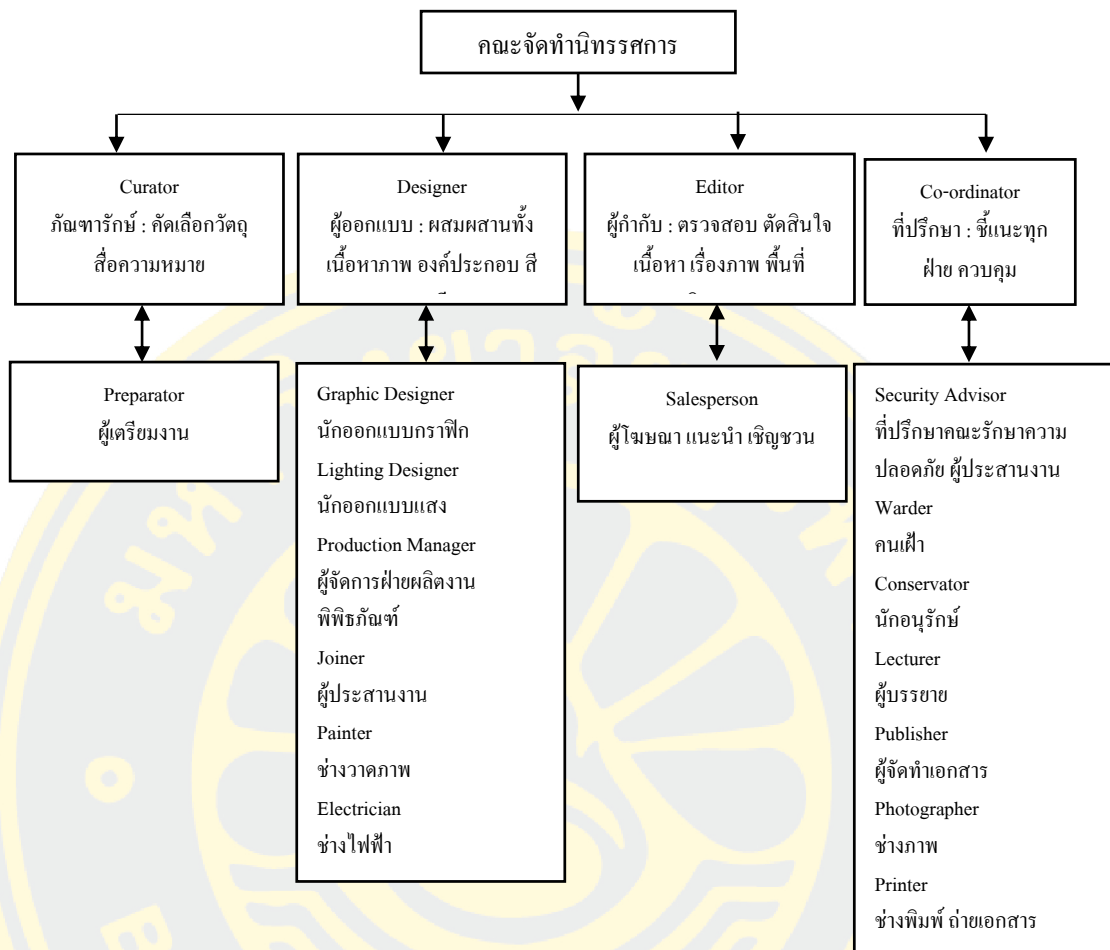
คณะจัดทำนิทรรศการ

Curator
ภัณฑารักษ์ : คัดเลือกวัตถุ สื่อความหมาย

Designer
ผู้ออกแบบ : ผสมผสานทั้งเนื้อหาภาพ องค์ประกอบ สี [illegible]

Editor
ผู้กำกับ : ตรวจสอบ ตัดสินใจ เนื้อหา เรื่องภาพ พื้นที่ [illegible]

Co-ordinator
ที่ปรึกษา : ชี้แนะทุกฝ่าย ควบคุม

Preparator
ผู้เตรียมงาน

Graphic Designer
นักออกแบบกราฟิก
Lighting Designer
นักออกแบบแสง
Production Manager
ผู้จัดการฝ่ายผลิตงานพิพิธภัณฑ์
Joiner
ผู้ประสานงาน
Painter
ช่างวาดภาพ
Electrician
ช่างไฟฟ้า

Salesperson
ผู้โฆษณา แนะนำ เชิญชวน

Security Advisor
ที่ปรึกษาคณะรักษาความปลอดภัย ผู้ประสานงาน
Warder
คนเฝ้า
Conservator
นักอนุรักษ์
Lecturer
ผู้บรรยาย
Publisher
ผู้จัดทำเอกสาร
Photographer
ช่างภาพ
Printer
ช่างพิมพ์ ถ่ายเอกสาร